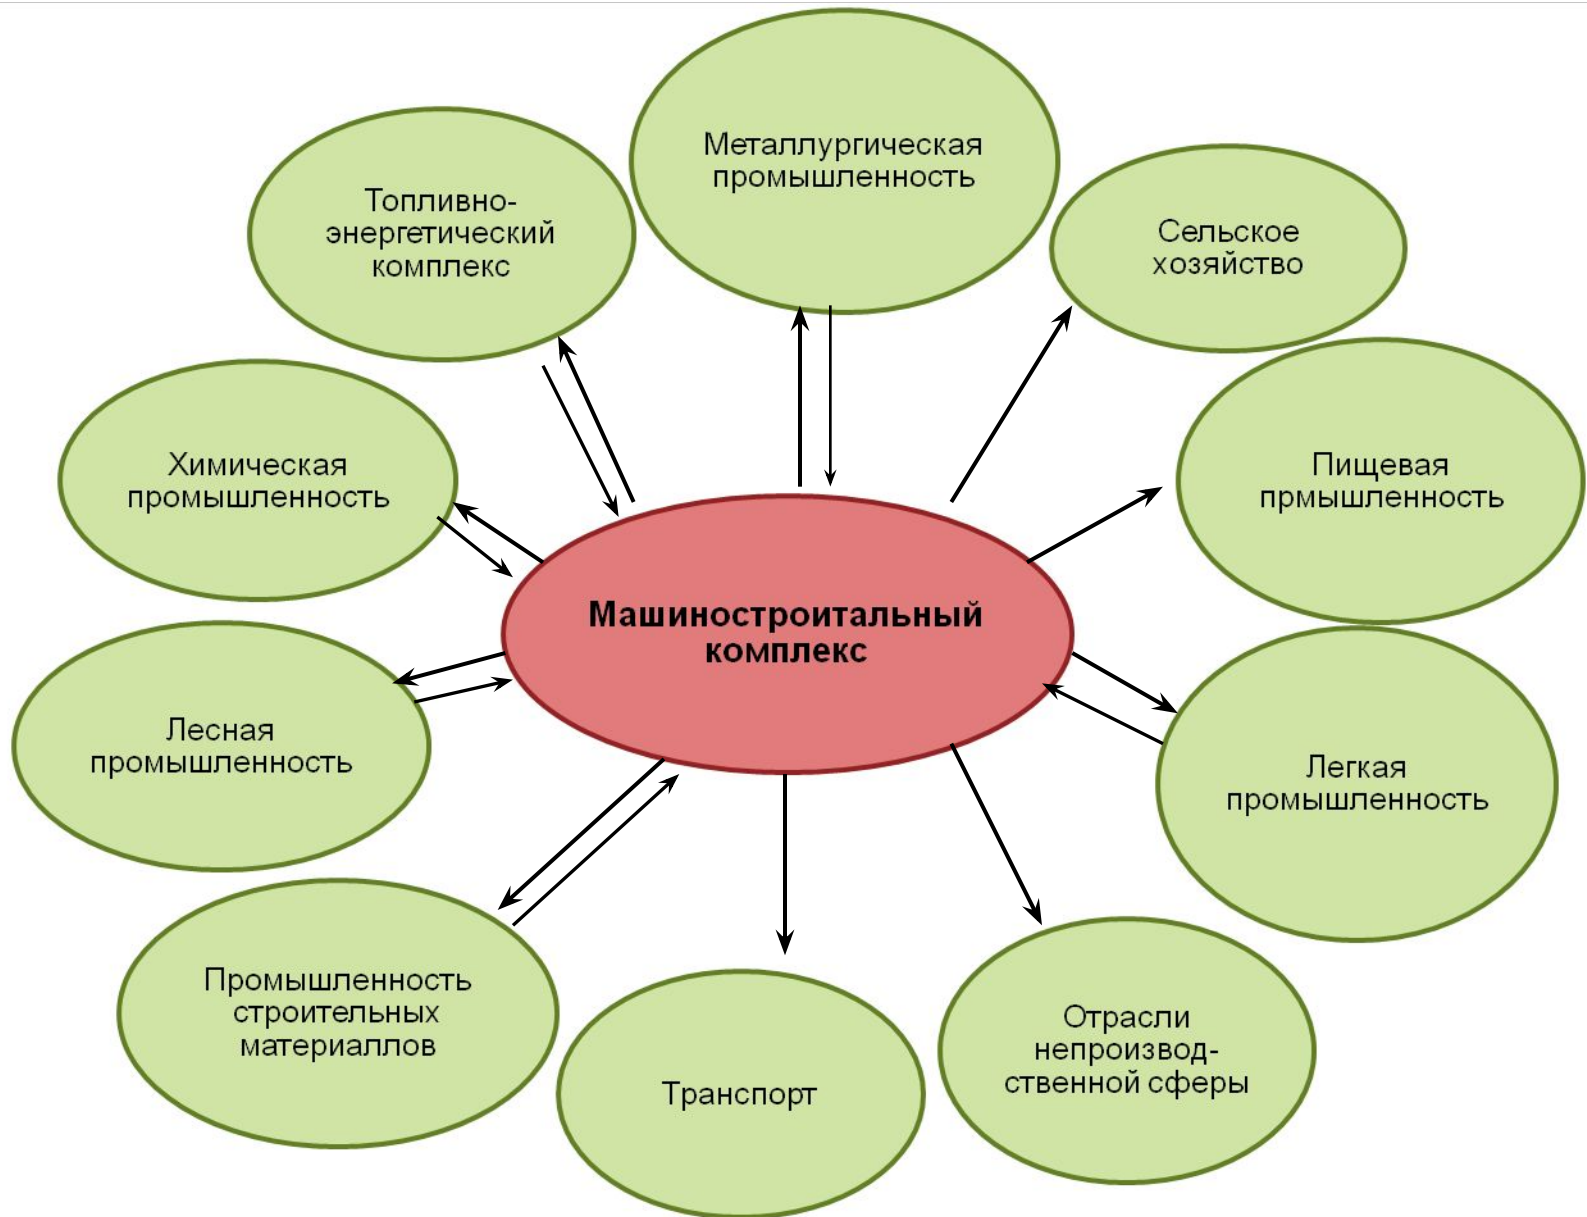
Металлургическая промышленность

Топливно-энергетический комплекс

Сельское хозяйство

Химическая промышленность

Пищевая прмышленность

Машиностроитальный комплекс

Лесная промышленность

Легкая промышленность

Промышленность строительных материаллов

Транспорт

Отрасли непроизводственной сферы